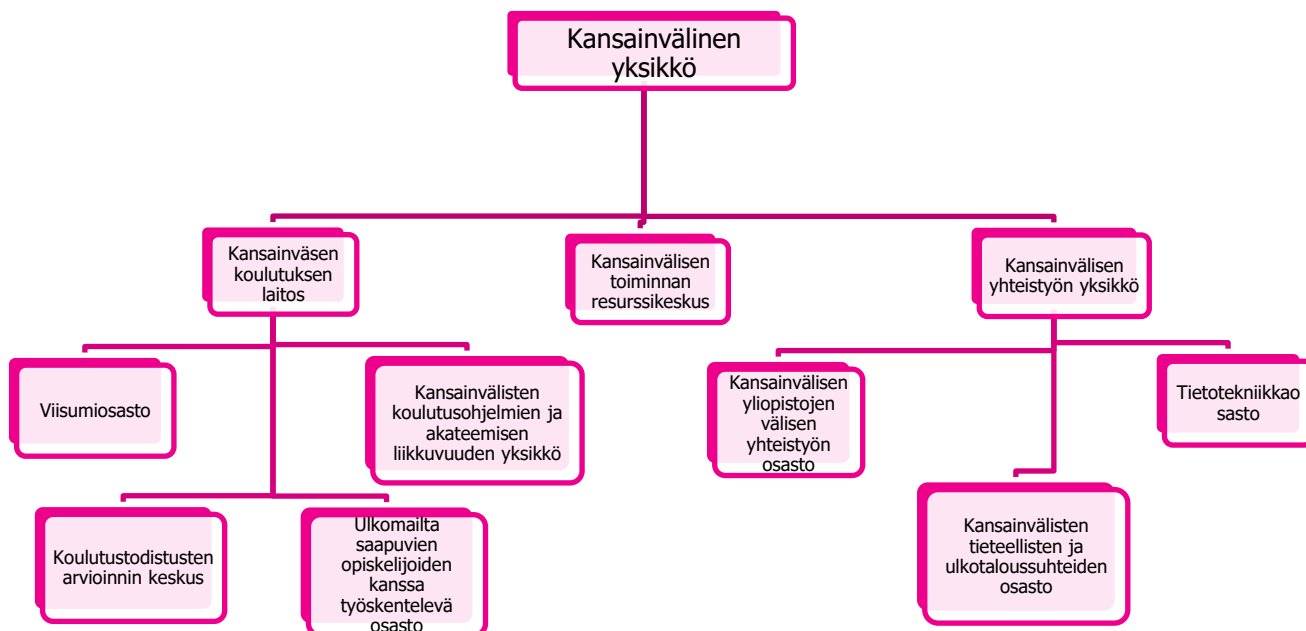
Kansainvälinen yksikkö

Kansainväsen koulutuksen laitos

Kansainvälisen toiminnan resurssikeskus

Kansainvälisen yhteistyön yksikkö

Viisumiosasto

Kansainvälisten koulutusohjelmien ja akateemisen liikkuvuuden yksikkö

Koulutustodistusten arvioinnin keskus

Ulkomailta saapuvien opiskelijoiden kanssa työskentelevä osasto

Kansainvälisen yliopistojen välisen yhteistyön osasto

Tietotekniikkaosasto

Kansainvälisten tieteellisten ja ulkotaloussuhteiden osasto